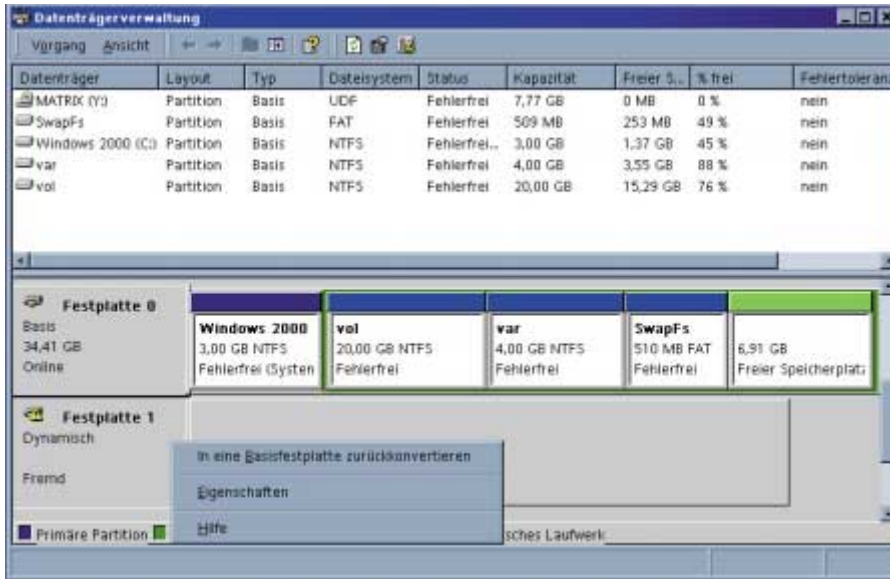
Datenträgerverwaltung

Vorgang Ansicht

| Datenträger | Layout | Typ | Dateisystem | Status | Kapazität | Freier S... | % frei | Fehlertoleranz |
|---|---|---|---|---|---|---|---|---|
| MATRIX (Y:) | Partition | Basis | UDF | Fehlerfrei | 7,77 GB | 0 MB | 0 % | nein |
| SwapFs | Partition | Basis | FAT | Fehlerfrei | 509 MB | 253 MB | 49 % | nein |
| Windows 2000 (C:) | Partition | Basis | NTFS | Fehlerfrei... | 3,00 GB | 1,37 GB | 45 % | nein |
| var | Partition | Basis | NTFS | Fehlerfrei | 4,00 GB | 3,55 GB | 88 % | nein |
| vol | Partition | Basis | NTFS | Fehlerfrei | 20,00 GB | 15,29 GB | 76 % | nein |

Festplatte 0
Basis
34,41 GB
Online

Windows 2000
3,00 GB NTFS
Fehlerfrei (Systen

vol
20,00 GB NTFS
Fehlerfrei

var
4,00 GB NTFS
Fehlerfrei

SwapFs
510 MB FAT
Fehlerfrei

6,91 GB
Freier Speicherplatz

Festplatte 1
Dynamisch

Fremd

In eine Basisfestplatte zurückkonvertieren
Eigenschaften
Hilfe

Primäre Partition
sches Laufwerk